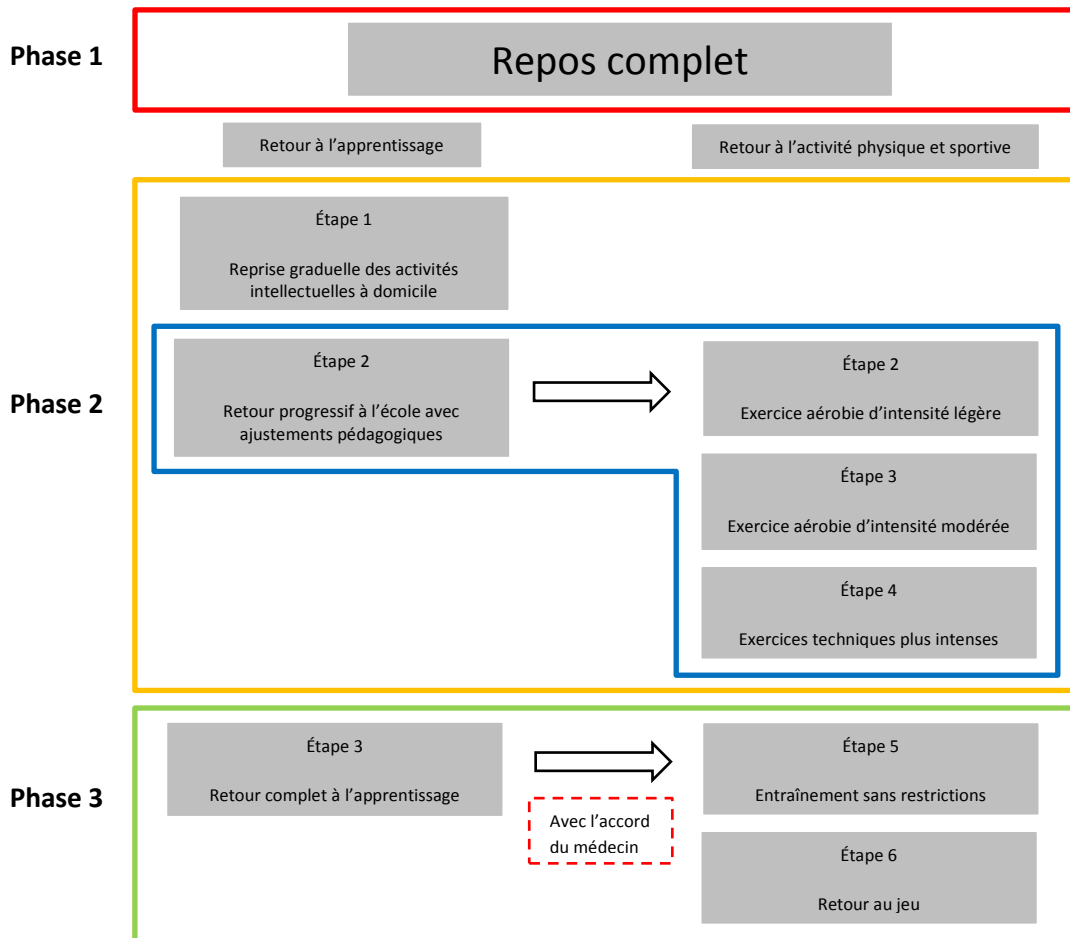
Phase 1

Repos complet

Retour à l'apprentissage

Retour à l'activité physique et sportive

Phase 2

Étape 1

Reprise graduelle des activités intellectuelles à domicile

Étape 2

Retour progressif à l'école avec ajustements pédagogiques

Étape 2

Exercice aérobie d'intensité légère

Étape 3

Exercice aérobie d'intensité modérée

Étape 4

Exercices techniques plus intenses

Phase 3

Étape 3

Retour complet à l'apprentissage

Avec l'accord du médecin

Étape 5

Entraînement sans restrictions

Étape 6

Retour au jeu